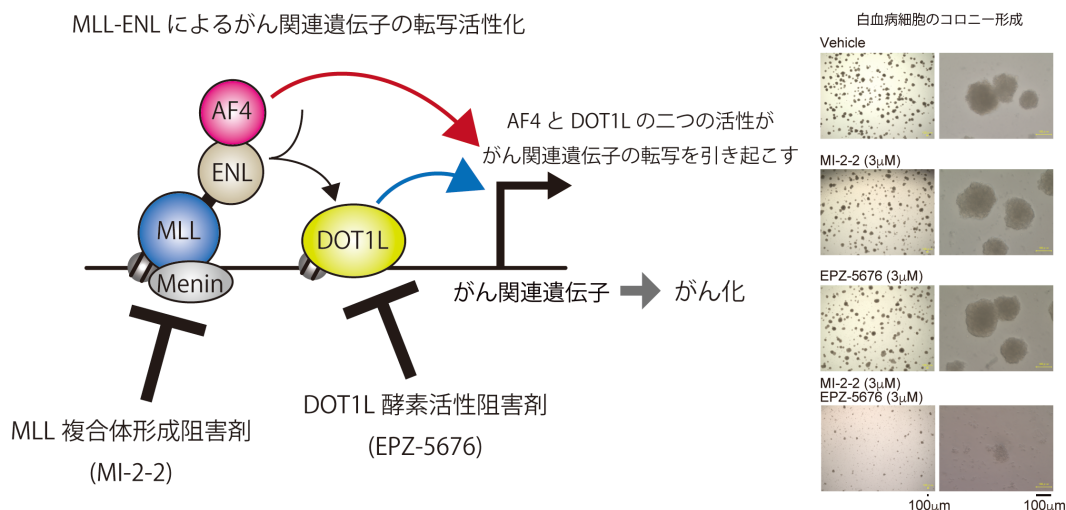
MLL-ENL によるがん関連遺伝子の転写活性化

AF4

ENL

MLL

Menin

DOT1L

AF4 と DOT1L の二つの活性が がん関連遺伝子の転写を引き起こす

がん関連遺伝子

がん化

MLL 複合体形成阻害剤 (MI-2-2)

DOT1L 酵素活性阻害剤 (EPZ-5676)

白血病細胞のコロニー形成

Vehicle

MI-2-2 (3μM)

EPZ-5676 (3μM)

MI-2-2 (3μM) EPZ-5676 (3μM)

100μm

100μm